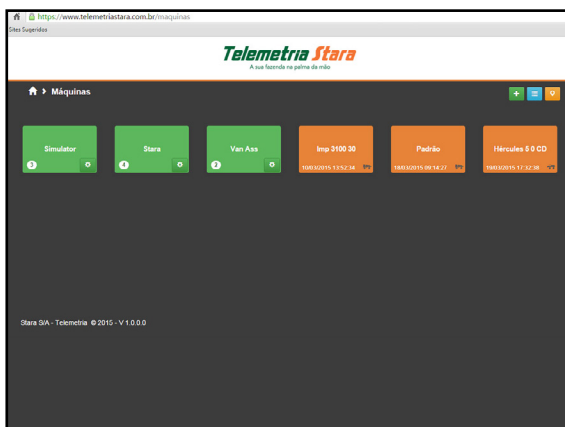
https://www.telemetriastara.com.br/maquinas
Sites Sugeridos

Telemetria Stara
A sua fazenda na palma da mão

Máquinas

+

Simulator
3

Stara
4

Van Ass
2

Imp 3100 30
10/03/2015 13:52:34

Padrão
10/03/2015 09:14:27

Hércules 6 0 CD
19/03/2015 17:32:38

Stara S/A - Telemetria © 2015 - V 1.0.0.0